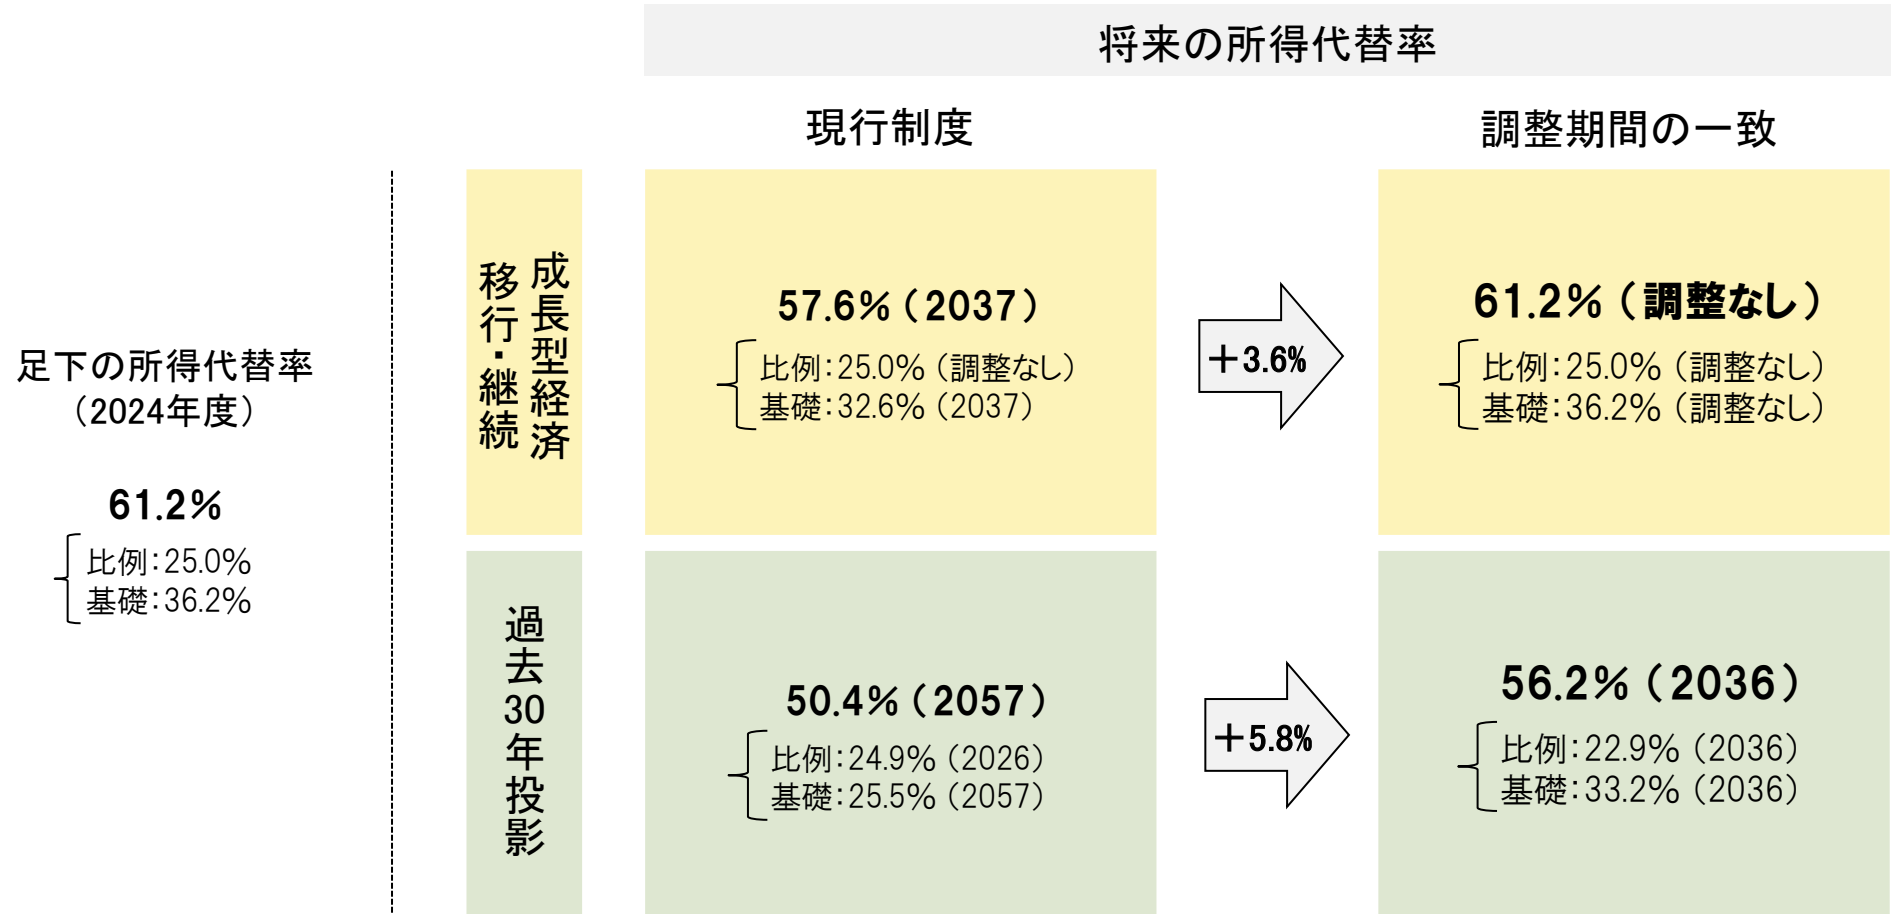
将来の所得代替率

現行制度

調整期間の一致

足下の所得代替率
（2024年度）

61.2%
比例：25.0%
基礎：36.2%

成長型経済
移行・継続

57.6%（2037）
比例：25.0%（調整なし）
基礎：32.6%（2037）

＋3.6%

61.2%（調整なし）
比例：25.0%（調整なし）
基礎：36.2%（調整なし）

過去30年投影

50.4%（2057）
比例：24.9%（2026）
基礎：25.5%（2057）

＋5.8%

56.2%（2036）
比例：22.9%（2036）
基礎：33.2%（2036）